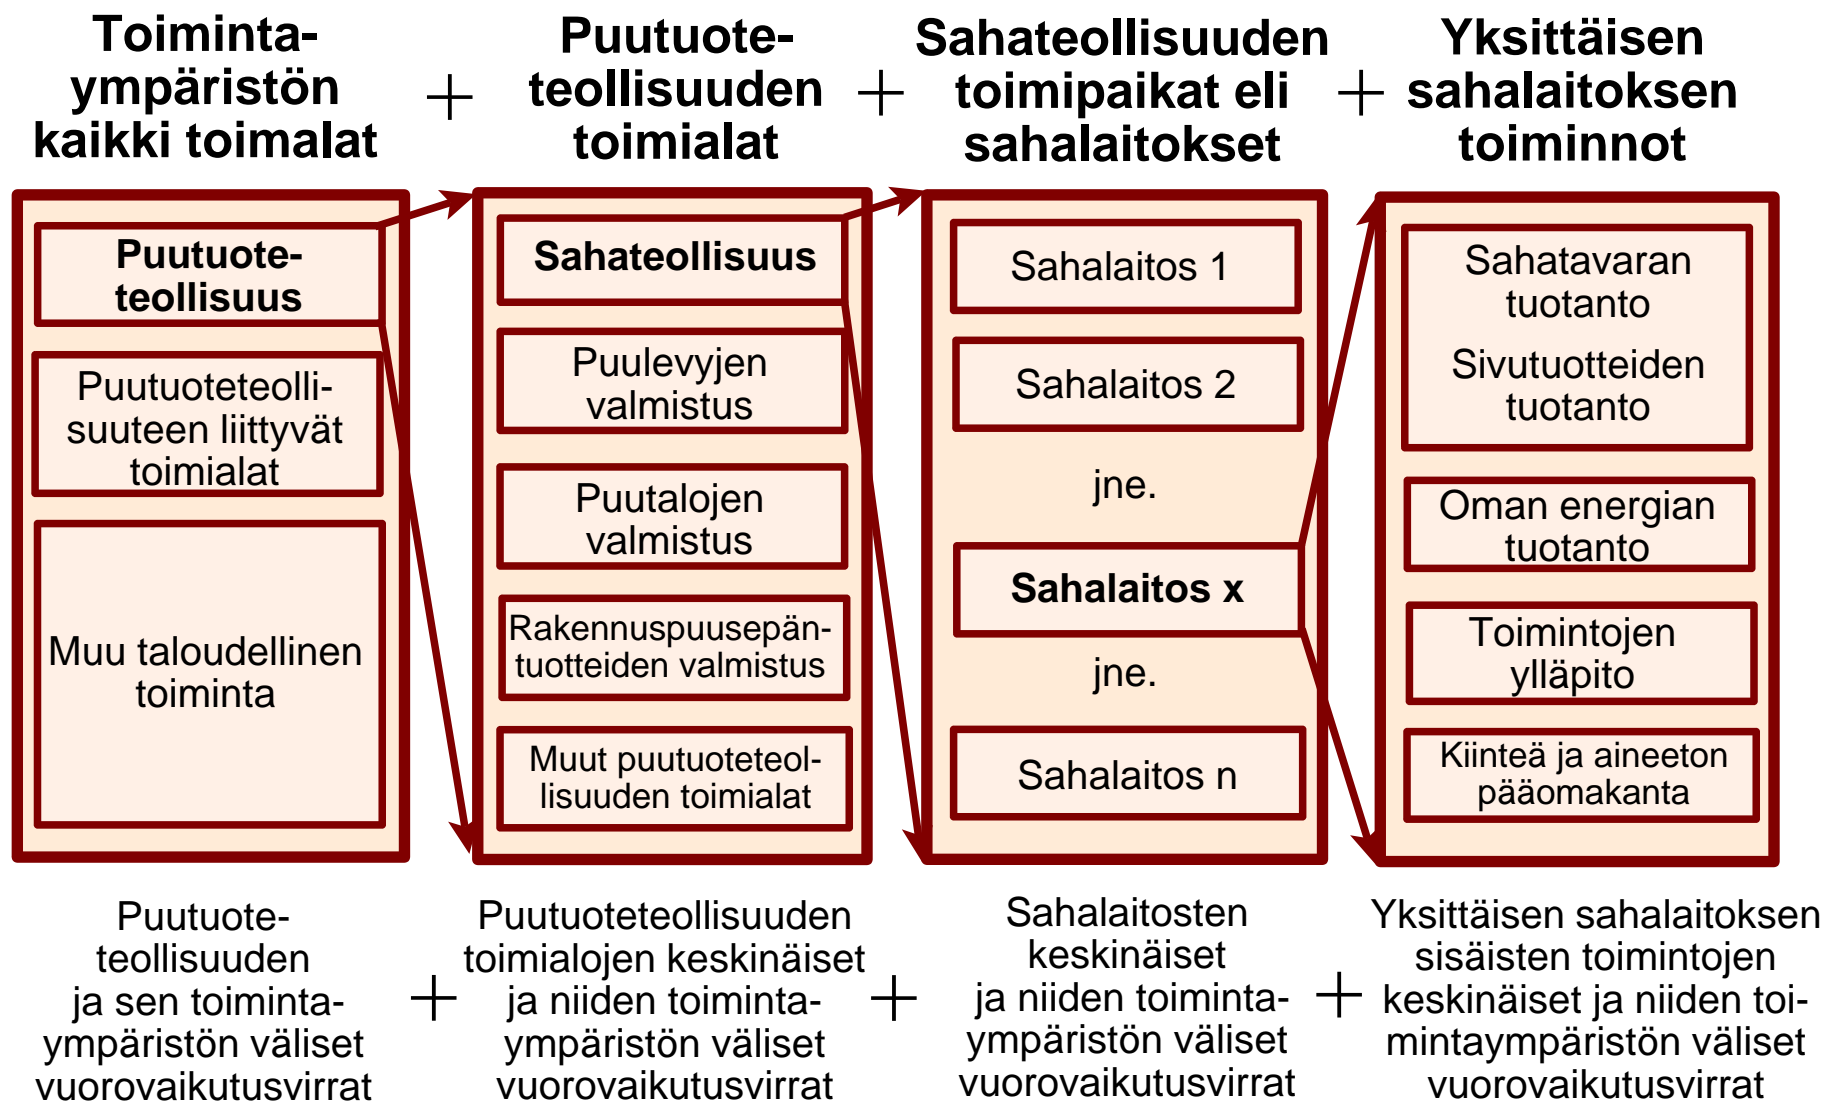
Toimintaympäristön kaikki toimalat

+

Puutuoteteollisuuden toimialat

+

Sahateollisuuden toimipaikat eli sahalaitokset

+

Yksittäisen sahalaitoksen toiminnot

Puutuoteteollisuus

Puutuoteteollisuuteen liittyvät toimialat

Muu taloudellinen toiminta

Sahateollisuus

Puulevyjen valmistus

Puutalojen valmistus

Rakennuspuusepäntuotteiden valmistus

Muut puutuoteteollisuuden toimialat

Sahalaitos 1

Sahalaitos 2

jne.

Sahalaitos x

jne.

Sahalaitos n

Sahatavaran tuotanto

Sivutuotteiden tuotanto

Oman energian tuotanto

Toimintojen ylläpito

Kiinteä ja aineeton pääomakanta

Puutuoteteollisuuden ja sen toimintaympäristön väliset vuorovaikutusvirrat

+

Puutuoteteollisuuden toimialojen keskinäiset ja niiden toimintaympäristön väliset vuorovaikutusvirrat

+

Sahalaitosten keskinäiset ja niiden toimintaympäristön väliset vuorovaikutusvirrat

+

Yksittäisen sahalaitoksen sisäisten toimintojen keskinäiset ja niiden toimintaympäristön väliset vuorovaikutusvirrat